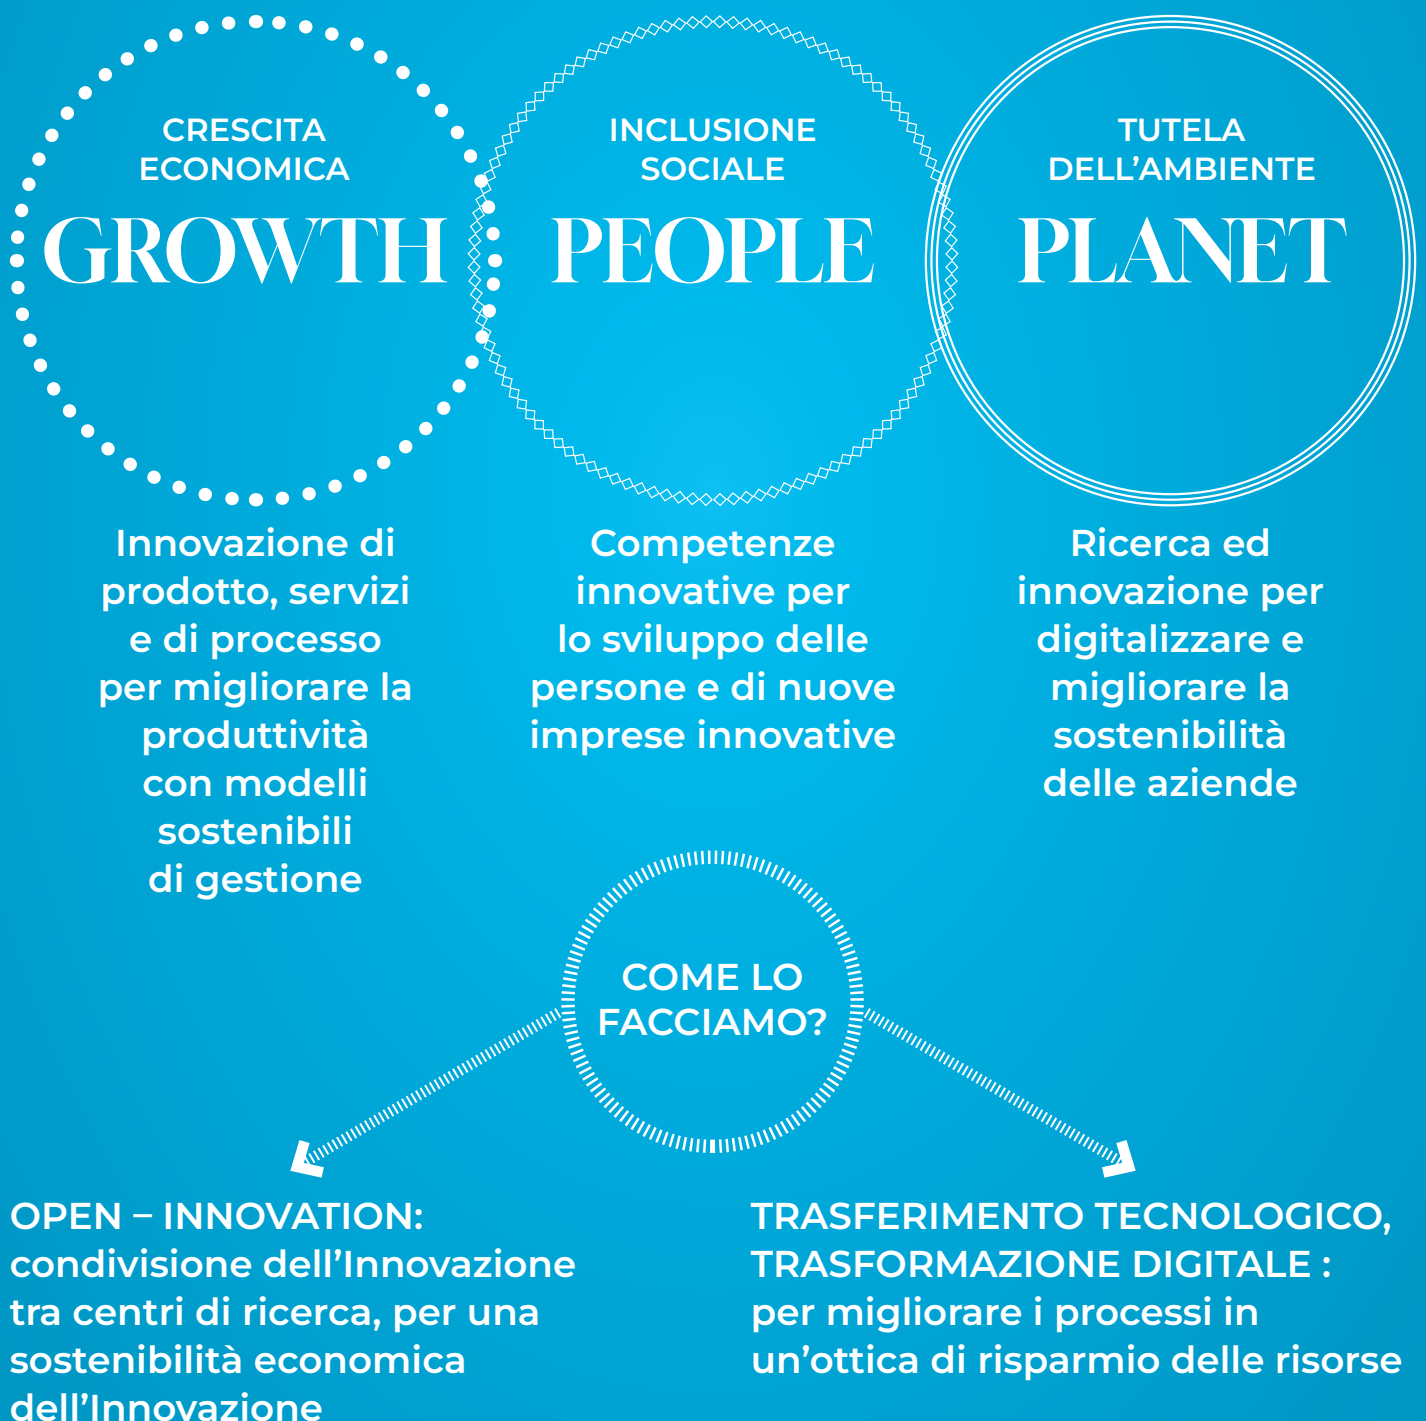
CRESCITA ECONOMICA
GROWTH

INCLUSIONE SOCIALE
PEOPLE

TUTELA DELL’AMBIENTE
PLANET

Innovazione di prodotto, servizi e di processo per migliorare la produttività con modelli sostenibili di gestione

Competenze innovative per lo sviluppo delle persone e di nuove imprese innovative

Ricerca ed innovazione per digitalizzare e migliorare la sostenibilità delle aziende

COME LO FACCIAMO?

OPEN – INNOVATION: condivisione dell’Innovazione tra centri di ricerca, per una sostenibilità economica dell’Innovazione

TRASFERIMENTO TECNOLOGICO, TRASFORMAZIONE DIGITALE : per migliorare i processi in un’ottica di risparmio delle risorse